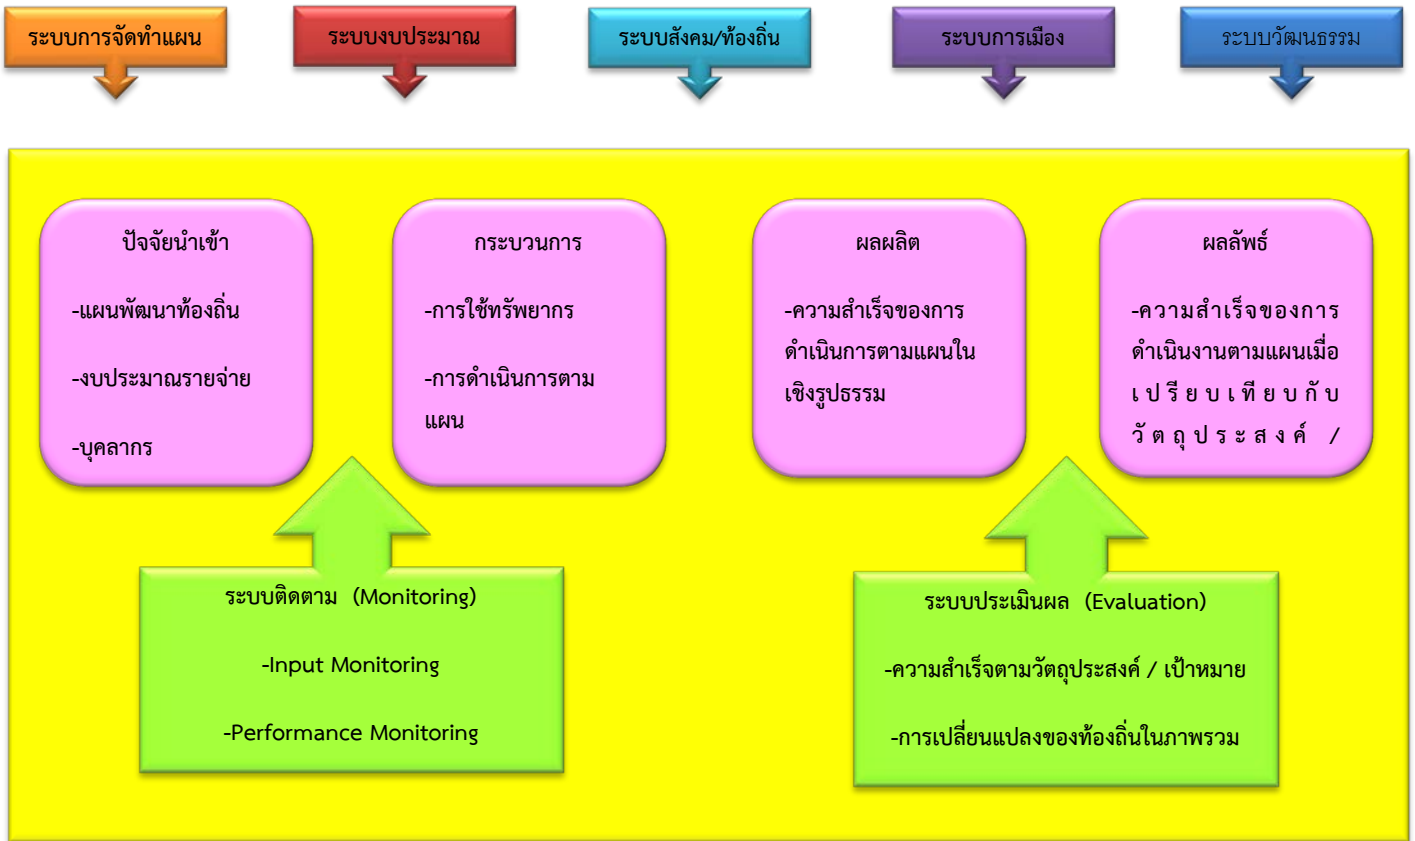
ระบบการจัดทำแผน

ระบบงบประมาณ

ระบบสังคม/ท้องถิ่น

ระบบการเมือง

ระบบวัฒนธรรม

ปัจจัยนำเข้า

-แผนพัฒนาท้องถิ่น

-งบประมาณรายจ่าย

-บุคลากร

กระบวนการ

-การใช้ทรัพยากร

-การดำเนินการตามแผน

ผลผลิต

-ความสำเร็จของการดำเนินการตามแผนในเชิงรูปธรรม

ผลลัพธ์

-ความสำเร็จของการดำเนินงานตามแผนเมื่อเปรียบเทียบกับวัตถุประสงค์ /

ระบบติดตาม (Monitoring)

-Input Monitoring

-Performance Monitoring

ระบบประเมินผล (Evaluation)

-ความสำเร็จตามวัตถุประสงค์ / เป้าหมาย

-การเปลี่ยนแปลงของท้องถิ่นในภาพรวม